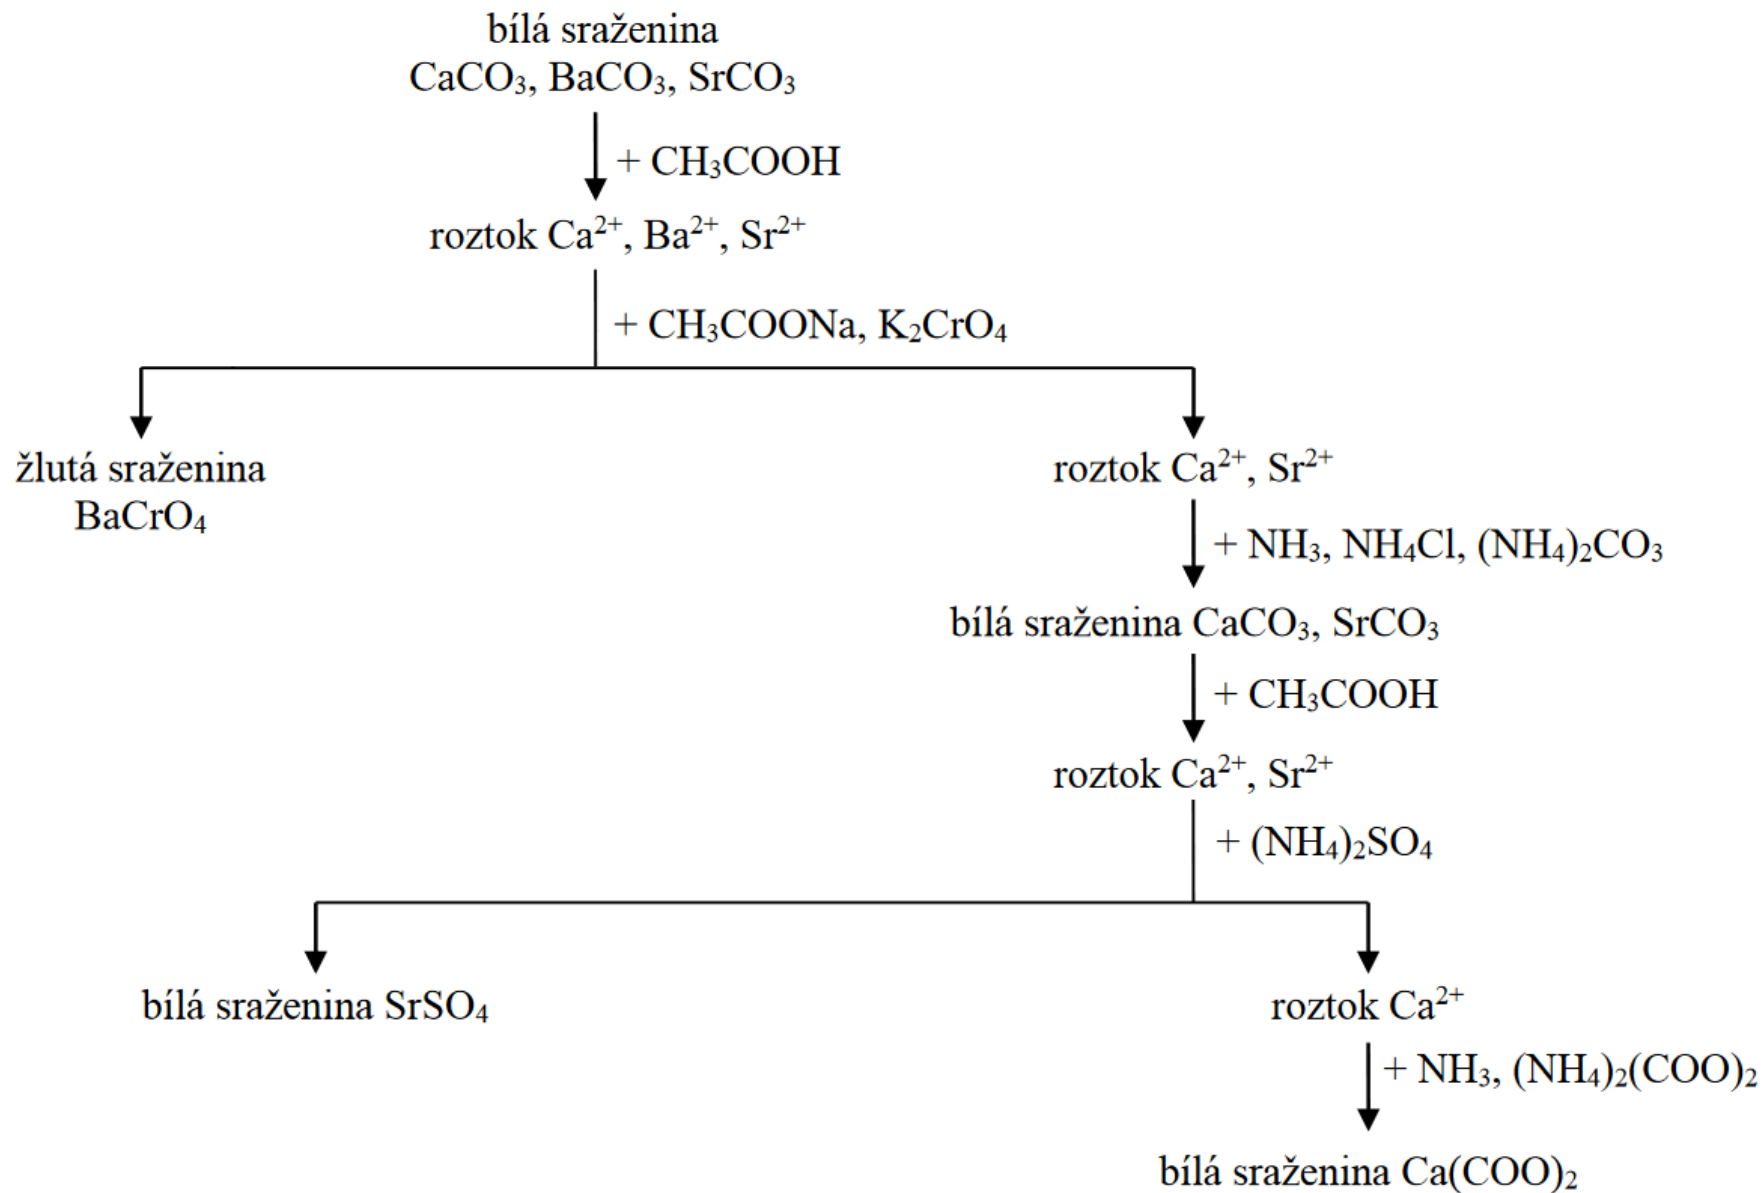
bílá sraženina
$CaCO_3$, $BaCO_3$, $SrCO_3$

+ $CH_3COOH$

roztok $Ca^{2+}$, $Ba^{2+}$, $Sr^{2+}$

+ $CH_3COONa$, $K_2CrO_4$

žlutá sraženina
$BaCrO_4$

roztok $Ca^{2+}$, $Sr^{2+}$

+ $NH_3$, $NH_4Cl$, $(NH_4)_2CO_3$

bílá sraženina $CaCO_3$, $SrCO_3$

+ $CH_3COOH$

roztok $Ca^{2+}$, $Sr^{2+}$

+ $(NH_4)_2SO_4$

bílá sraženina $SrSO_4$

roztok $Ca^{2+}$

+ $NH_3$, $(NH_4)_2(COO)_2$

bílá sraženina $Ca(COO)_2$